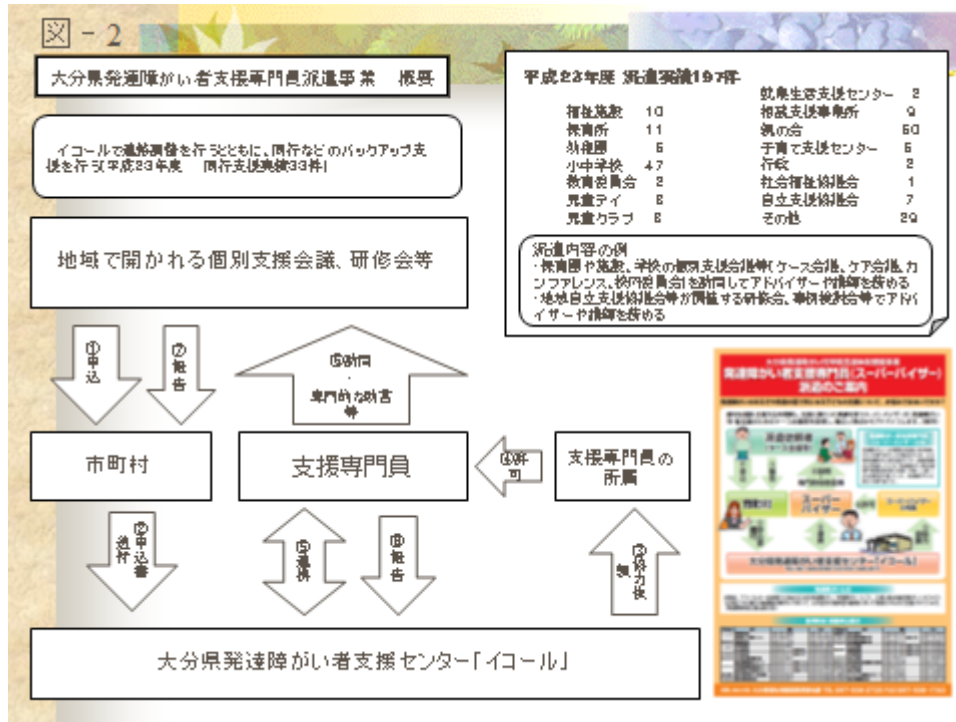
図－2

大分県発達障がい者支援専門員派遣事業　概要

イコールで連絡調整を行うとともに、同行などのバックアップ支援を行う(平成23年度　同行支援実績33件)

地域で開かれる個別支援会議、研修会等

①申込

⑦報告

⑥訪問・専門的な助言等

市町村

支援専門員

④許可

支援専門員の所属

②申込書送付

⑤連絡

⑧報告

③協力依頼

大分県発達障がい者支援センター「イコール」

平成23年度 派遣実績197件

| | | | |
|---|---|---|---|
| 福祉施設 | 10 | 就業生活支援センター | 2 |
| 保育所 | 11 | 相談支援事業所 | 9 |
| 幼稚園 | 5 | 親の会 | 50 |
| 小中学校 | 47 | 子育て支援センター | 5 |
| 教育委員会 | 2 | 行政 | 2 |
| 児童デイ | 6 | 社会福祉協議会 | 1 |
| 児童クラブ | 8 | 自立支援協議会 | 7 |
| | | その他 | 29 |

派遣内容の例
・保育園や施設、学校の個別支援会議等(ケース会議、ケア会議、カンファレンス、校内委員会)を訪問してアドバイザーや講師を務める
・地域自立支援協議会等が開催する研修会、事例検討会等でアドバイザーや講師を務める

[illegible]
発達障がい者支援専門員(スーパーバイザー)派遣のご案内
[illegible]
スーパーバイザー
大分県発達障がい者支援センター「イコール」
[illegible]